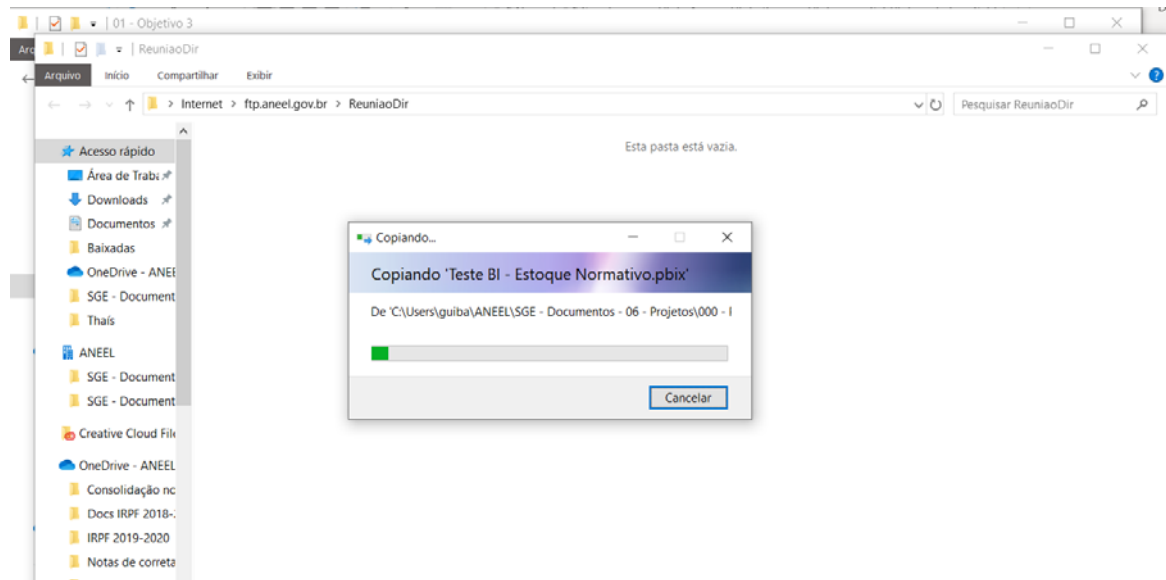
| 01 - Objetivo 3

Arq

| ReuniaoDir

Arquivo Início Compartilhar Exibir

> Internet > ftp.aneel.gov.br > ReuniaoDir

Pesquisar ReuniaoDir

Acesso rápido
Área de Traba
Downloads
Documentos
Baixadas
OneDrive - ANEE
SGE - Document
Thaís
ANEEL
SGE - Document
SGE - Document
Creative Cloud File
OneDrive - ANEEL
Consolidação nc
Docs IRPF 2018-
IRPF 2019-2020
Notas de correta

Esta pasta está vazia.

Copiando...

Copiando 'Teste BI - Estoque Normativo.pbix'

De 'C:\Users\guiba\ANEEL\SGE - Documentos - 06 - Projetos\000 - I

Cancelar